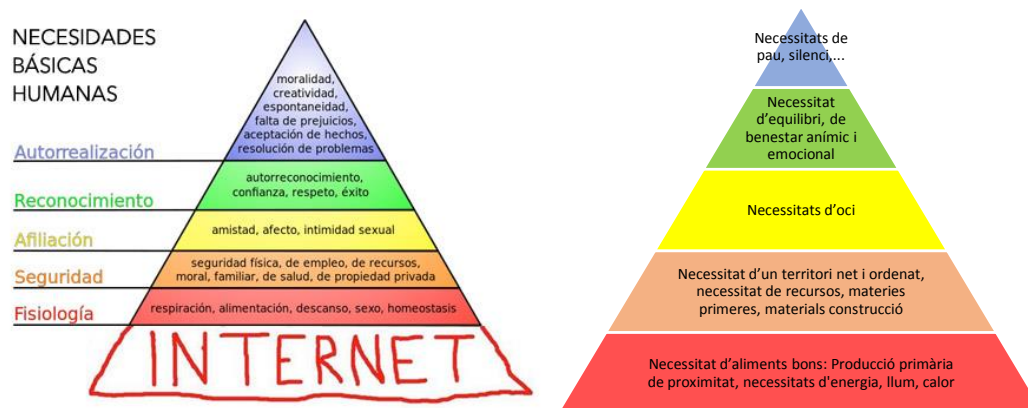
NECESIDADES BÁSICAS HUMANAS

moralidad, creatividad, espontaneidad, falta de prejuicios, aceptación de hechos, resolución de problemas

Autorrealización

autorreconocimiento, confianza, respeto, éxito

Reconocimiento

amistad, afecto, intimidad sexual

Afiliación

seguridad física, de empleo, de recursos, moral, familiar, de salud, de propiedad privada

Seguridad

respiración, alimentación, descanso, sexo, homeostasis

Fisiología

INTERNET

Necessitats de pau, silenci,...

Necessitat d'equilibri, de benestar anímic i emocional

Necessitats d'oci

Necessitat d'un territori net i ordenat, necessitat de recursos, materies primeres, materials construcció

Necessitat d'aliments bons: Producció primària de proximitat, necessitats d'energia, llum, calor